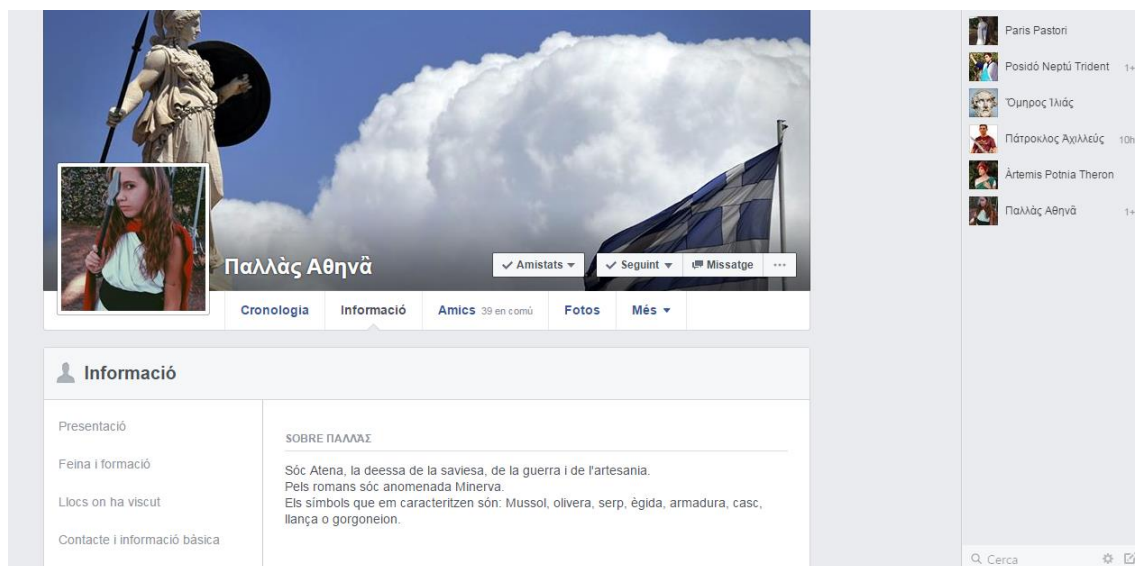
Παλλὰς Ἀθηνᾶ

Amistats ▾

Seguint ▾

Missatge

···

Cronologia

Informació

Amics 39 en comú

Fotos

Més ▾

Informació

Presentació

Feina i formació

Llocs on ha viscut

Contacte i informació bàsica

SOBRE ΠΑΛΛΑΣ

Sóc Atena, la deessa de la saviesa, de la guerra i de l'artesania.
Pels romans sóc anomenada Minerva.
Els símbols que em caracteritzen són: Mussol, olivera, serp, ègida, armadura, casc, llança o gorgoneion.

Paris Pastori

Posidó Neptú Trident 1+

Ὅμηρος Ἰλιάς

Πάτροκλος Ἀχιλλεύς 10h

Àrtemis Potnia Theron

Παλλὰς Ἀθηνᾶ 1+

Cerca